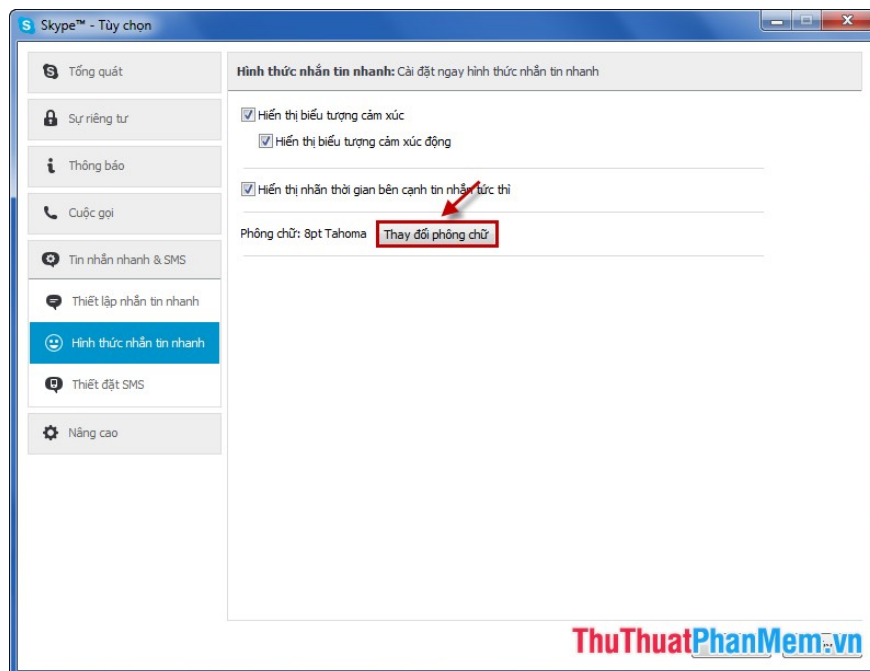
Skype™ - Tùy chọn

Tổng quát

Sự riêng tư

Thông báo

Cuộc gọi

Tin nhắn nhanh & SMS

Thiết lập nhắn tin nhanh

Hình thức nhắn tin nhanh

Thiết đặt SMS

Nâng cao

Hình thức nhắn tin nhanh: Cài đặt ngay hình thức nhắn tin nhanh

Hiển thị biểu tượng cảm xúc

Hiển thị biểu tượng cảm xúc động

Hiển thị nhãn thời gian bên cạnh tin nhắn tức thì

Phông chữ: 8pt Tahoma

Thay đổi phông chữ

ThuThuatPhanMem.vn